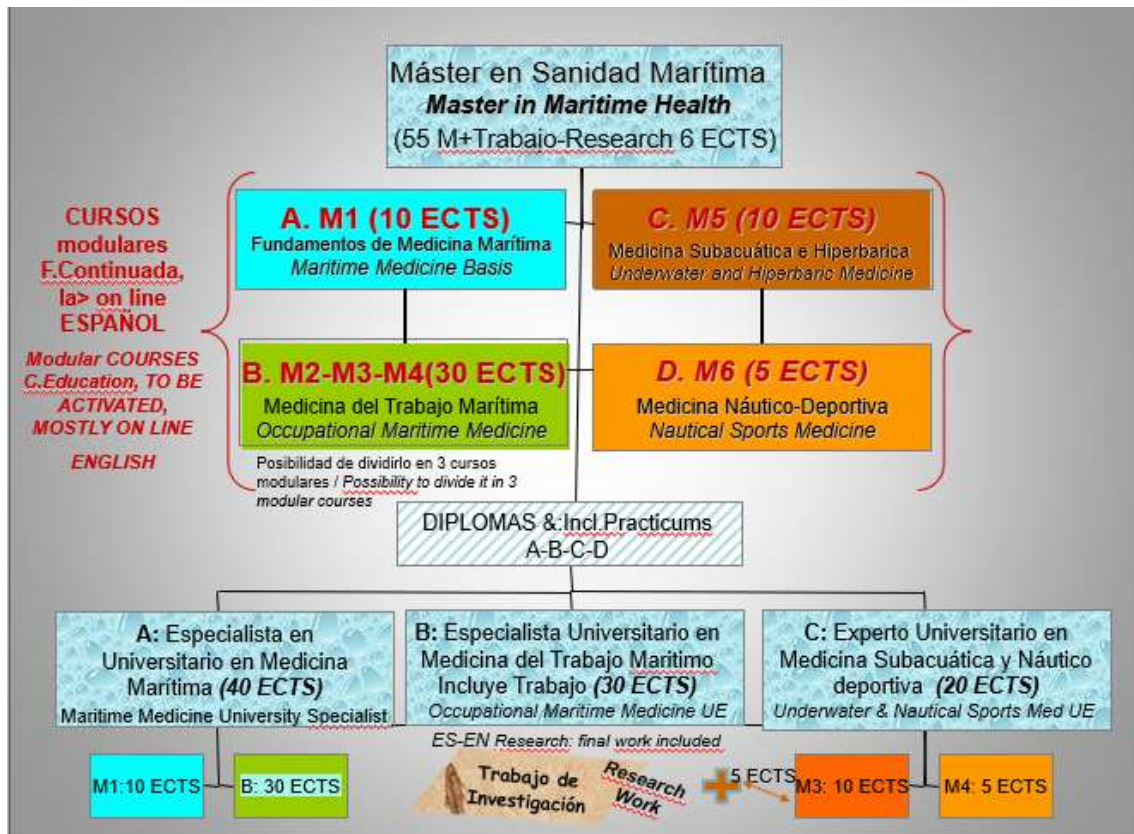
Máster en Sanidad Marítima
Master in Maritime Health
(55 M+Trabajo-Research 6 ECTS)

CURSOS modulares F.Continuada, la> on line ESPAÑOL

Modular COURSES C.Education, TO BE ACTIVATED, MOSTLY ON LINE ENGLISH

A. M1 (10 ECTS)
Fundamentos de Medicina Marítima
Maritime Medicine Basis

C. M5 (10 ECTS)
Medicina Subacuática e Hiperbarica
Underwater and Hiperbaric Medicine

B. M2-M3-M4(30 ECTS)
Medicina del Trabajo Marítima
Occupational Maritime Medicine

D. M6 (5 ECTS)
Medicina Náutico-Deportiva
Nautical Sports Medicine

Posibilidad de dividirlo en 3 cursos modulares / Possibility to divide it in 3 modular courses

DIPLOMAS &:Incl.Practicums
A-B-C-D

A: Especialista en Universitario en Medicina Marítima (40 ECTS)
Maritime Medicine University Specialist

B: Especialista Universitario en Medicina del Trabajo Maritimo Incluye Trabajo (30 ECTS)
Occupational Maritime Medicine UE

C: Experto Universitario en Medicina Subacuática y Náutico deportiva (20 ECTS)
Underwater & Nautical Sports Med UE

ES-EN Research: final work included

M1:10 ECTS

B: 30 ECTS

Trabajo de Investigación

Research Work

5 ECTS

M3: 10 ECTS

M4: 5 ECTS